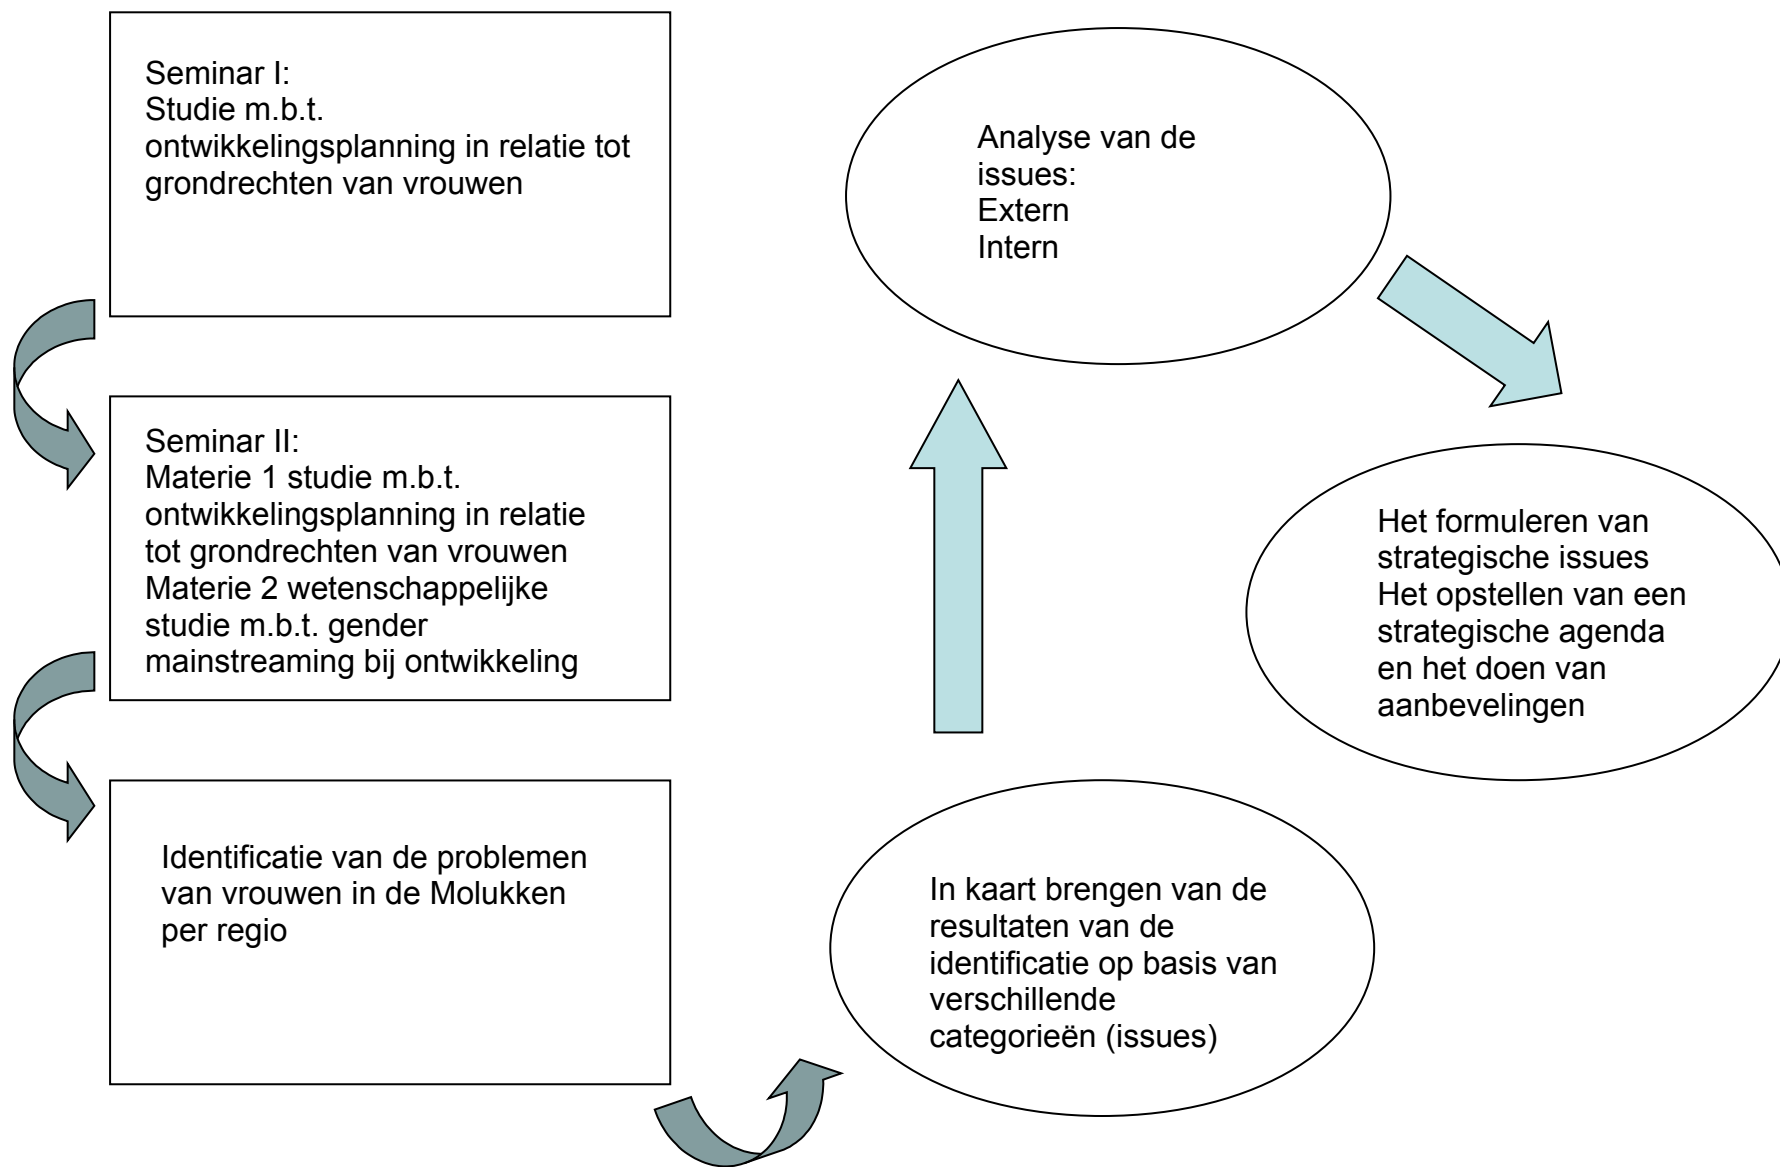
Seminar I:
Studie m.b.t. ontwikkelingsplanning in relatie tot grondrechten van vrouwen

Seminar II:
Materie 1 studie m.b.t. ontwikkelingsplanning in relatie tot grondrechten van vrouwen
Materie 2 wetenschappelijke studie m.b.t. gender mainstreaming bij ontwikkeling

Identificatie van de problemen van vrouwen in de Molukken per regio

In kaart brengen van de resultaten van de identificatie op basis van verschillende categorieën (issues)

Analyse van de issues:
Extern
Intern

Het formuleren van strategische issues
Het opstellen van een strategische agenda en het doen van aanbevelingen